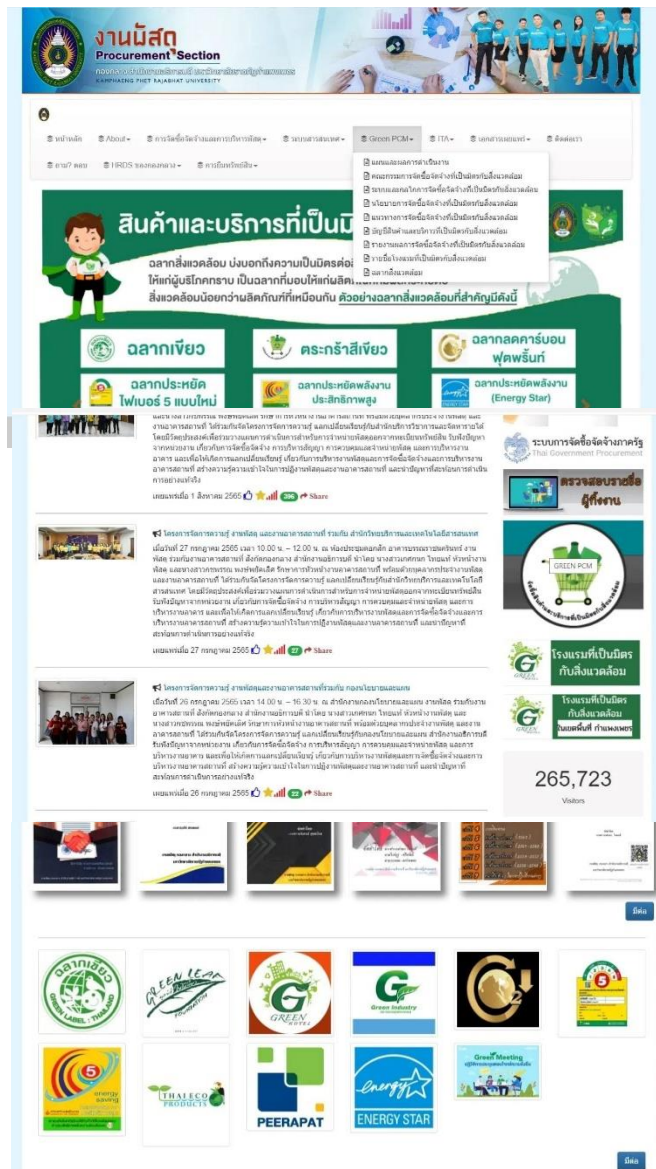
งานพัสดุ
Procurement Section
KAMPHAENG PHET RAJABHAT UNIVERSITY

หน้าหลัก
About
การจัดซื้อจัดจ้างและการบริหารพัสดุ
ระบบสารสนเทศ
Green PCM
ITA
เอกสารเผยแพร่
ติดต่อเรา
ถาม? ตอบ
HRDS ของกองกลาง
การเงินหรือบัญชี

แผนและผลการดำเนินงาน
คณะกรรมการจัดซื้อจัดจ้างที่เป็นมิตรกับสิ่งแวดล้อม
ระบบและกลไกการจัดซื้อจัดจ้างที่เป็นมิตรกับสิ่งแวดล้อม
นโยบายการจัดซื้อจัดจ้างที่เป็นมิตรกับสิ่งแวดล้อม
แนวทางการจัดซื้อจัดจ้างที่เป็นมิตรกับสิ่งแวดล้อม
บัญชีสินค้าและบริการที่เป็นมิตรกับสิ่งแวดล้อม
รายงานผลการจัดซื้อจัดจ้างที่เป็นมิตรกับสิ่งแวดล้อม
รายชื่อโรงแรมที่เป็นมิตรกับสิ่งแวดล้อม
ฉลากสิ่งแวดล้อม

สินค้าและบริการที่เป็นมิ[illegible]
ฉลากสิ่งแวดล้อม บ่งบอกถึงความเป็นมิตรต่อ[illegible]
ให้แก่ผู้บริโภคทราบ เป็นฉลากที่มอบให้แก่ผลิต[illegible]
สิ่งแวดล้อมน้อยกว่าผลิตภัณฑ์ที่เหมือนกัน ตัวอย่างฉลากสิ่งแวดล้อมที่สำคัญมีดังนี้
ฉลากเขียว
ตะกร้าสีเขียว
ฉลากลดคาร์บอน ฟุตพริ้นท์
ฉลากประหยัด ไฟเบอร์ 5 แบบใหม่
ฉลากประหยัดพลังงาน ประสิทธิภาพสูง
ฉลากประหยัดพลังงาน (Energy Star)

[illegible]
เผยแพร่เมื่อ 1 สิงหาคม 2565 Share

โครงการจัดการความรู้ งานพัสดุ และงานอาคารสถานที่ ร่วมกับ สำนักวิทยบริการและเทคโนโลยีสารสนเทศ
เมื่อวันที่ 27 กรกฎาคม 2565 เวลา 10.00 น. – 12.00 น. ณ ห้องประชุม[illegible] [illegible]
เผยแพร่เมื่อ 27 กรกฎาคม 2565 Share

โครงการจัดการความรู้ งานพัสดุและงานอาคารสถานที่ร่วมกับ กองนโยบายและแผน
เมื่อวันที่ 26 กรกฎาคม 2565 เวลา 14.00 น. – 16.30 น. ณ สำนักงานกองนโยบายและแผน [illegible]
เผยแพร่เมื่อ 26 กรกฎาคม 2565 Share

ระบบการจัดซื้อจัดจ้างภาครัฐ
Thai Government Procurement
ตรวจสอบรายชื่อผู้ทิ้งงาน
GREEN PCM
โรงแรมที่เป็นมิตรกับสิ่งแวดล้อม
โรงแรมที่เป็นมิตรกับสิ่งแวดล้อม ในเขตพื้นที่ กำแพงเพชร
265,723
Visitors

มีต่อ

ฉลากเขียว GREEN LABEL THAILAND
GREEN LEAF
GREEN HOTEL
Green Industry
5
energy saving
THALECO PRODUCTS
PEERAPAT
ENERGY STAR
Green Meeting

มีต่อ